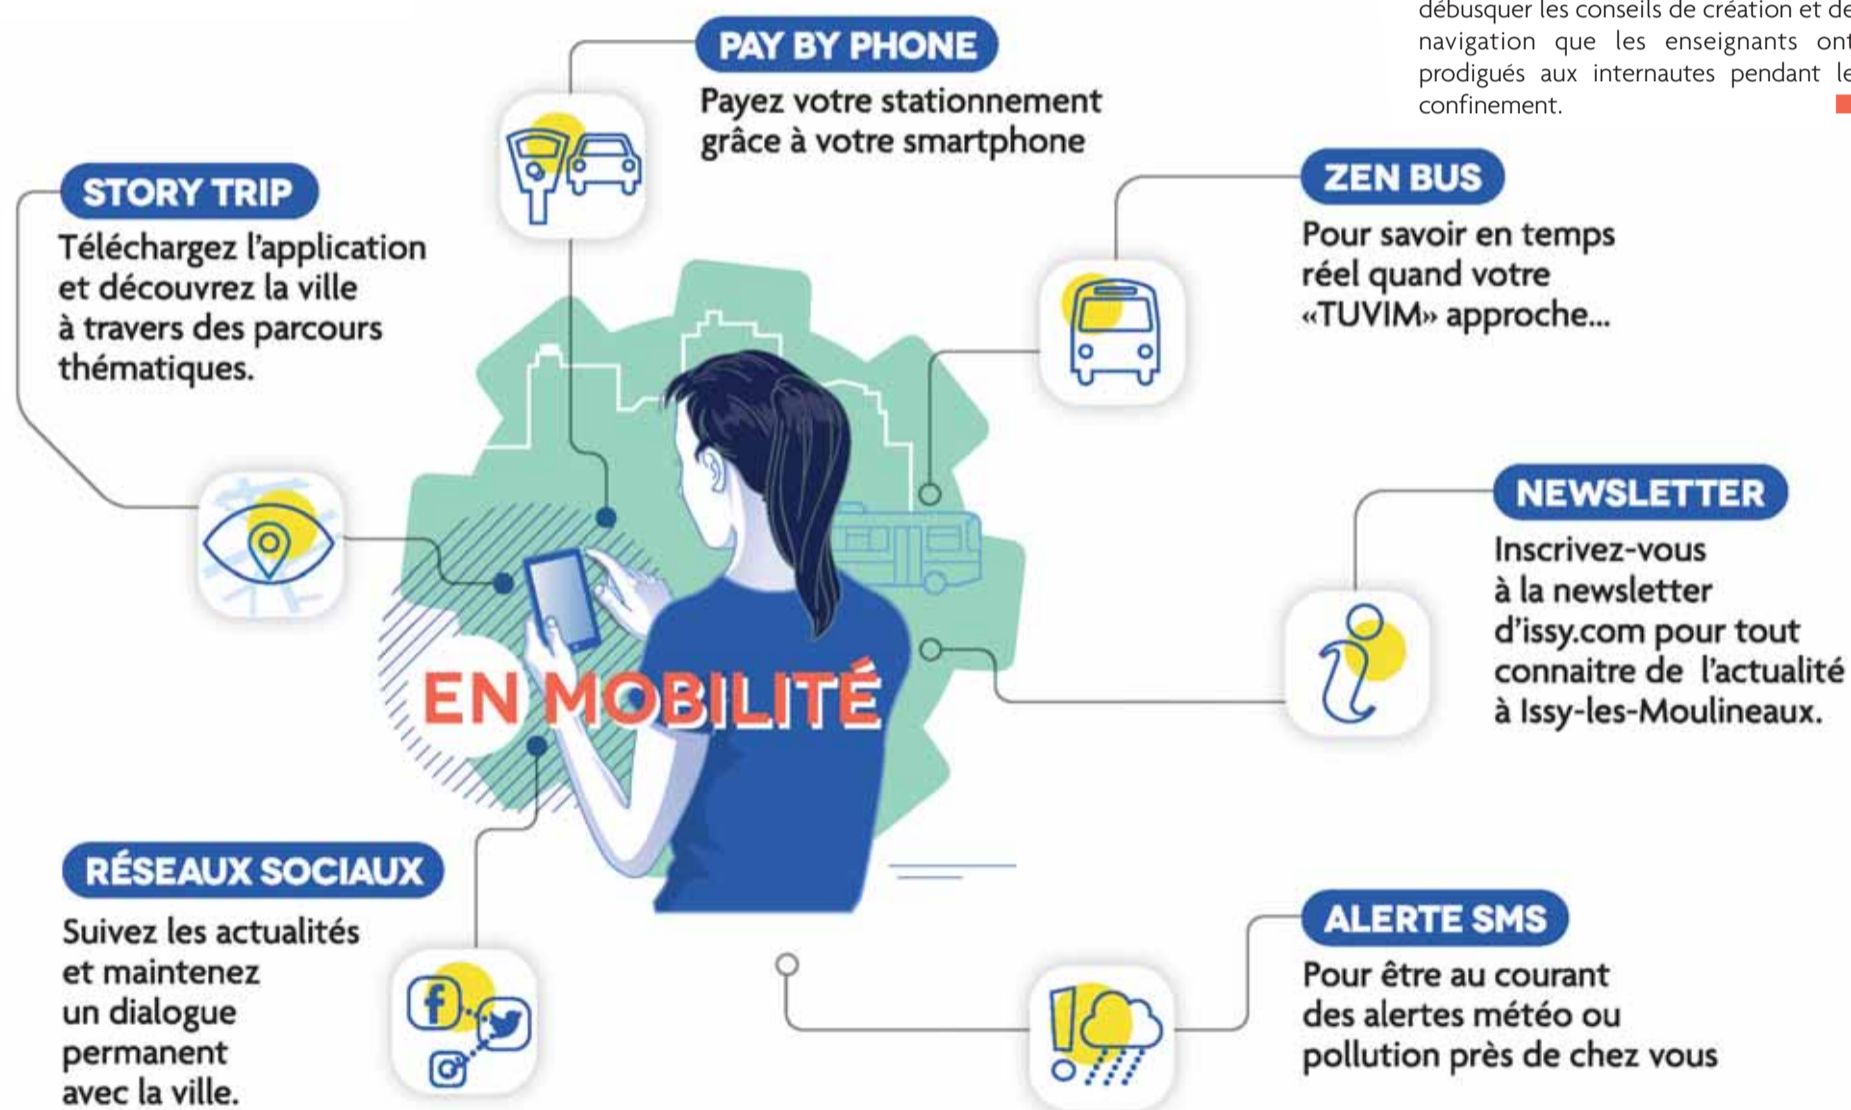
débusquer les conseils de création et de navigation que les enseignants ont prodigués aux internautes pendant le confinement.

PAY BY PHONE
Payez votre stationnement grâce à votre smartphone

STORY TRIP
Téléchargez l'application et découvrez la ville à travers des parcours thématiques.

ZEN BUS
Pour savoir en temps réel quand votre «TUVIM» approche...

NEWSLETTER
Inscrivez-vous à la newsletter d'issy.com pour tout connaitre de l'actualité à Issy-les-Moulineaux.

EN MOBILITÉ

RÉSEAUX SOCIAUX
Suivez les actualités et maintenez un dialogue permanent avec la ville.

ALERTE SMS
Pour être au courant des alertes météo ou pollution près de chez vous